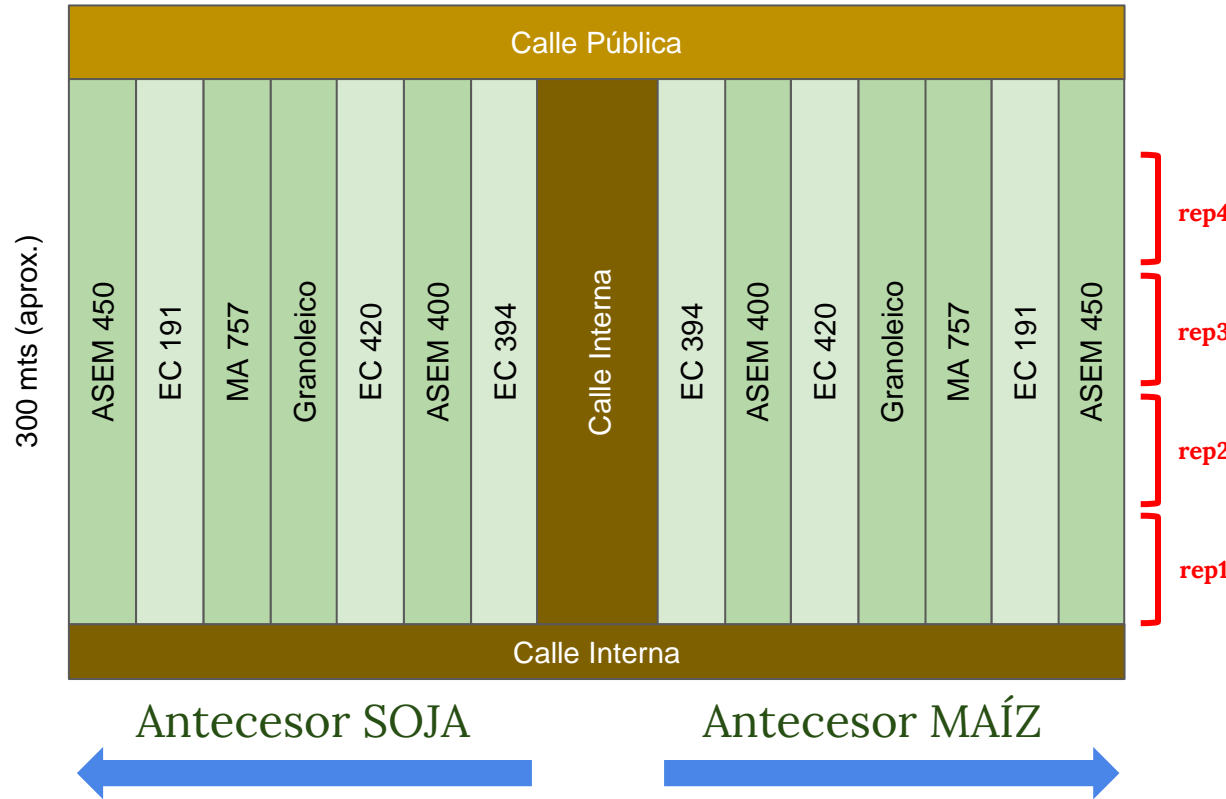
Calle Pública

300 mts (aprox.)

ASEM 450
EC 191
MA 757
Granoleico
EC 420
ASEM 400
EC 394
Calle Interna
EC 394
ASEM 400
EC 420
Granoleico
MA 757
EC 191
ASEM 450

rep4
rep3
rep2
rep1

Calle Interna

Antecesor SOJA
Antecesor MAÍZ